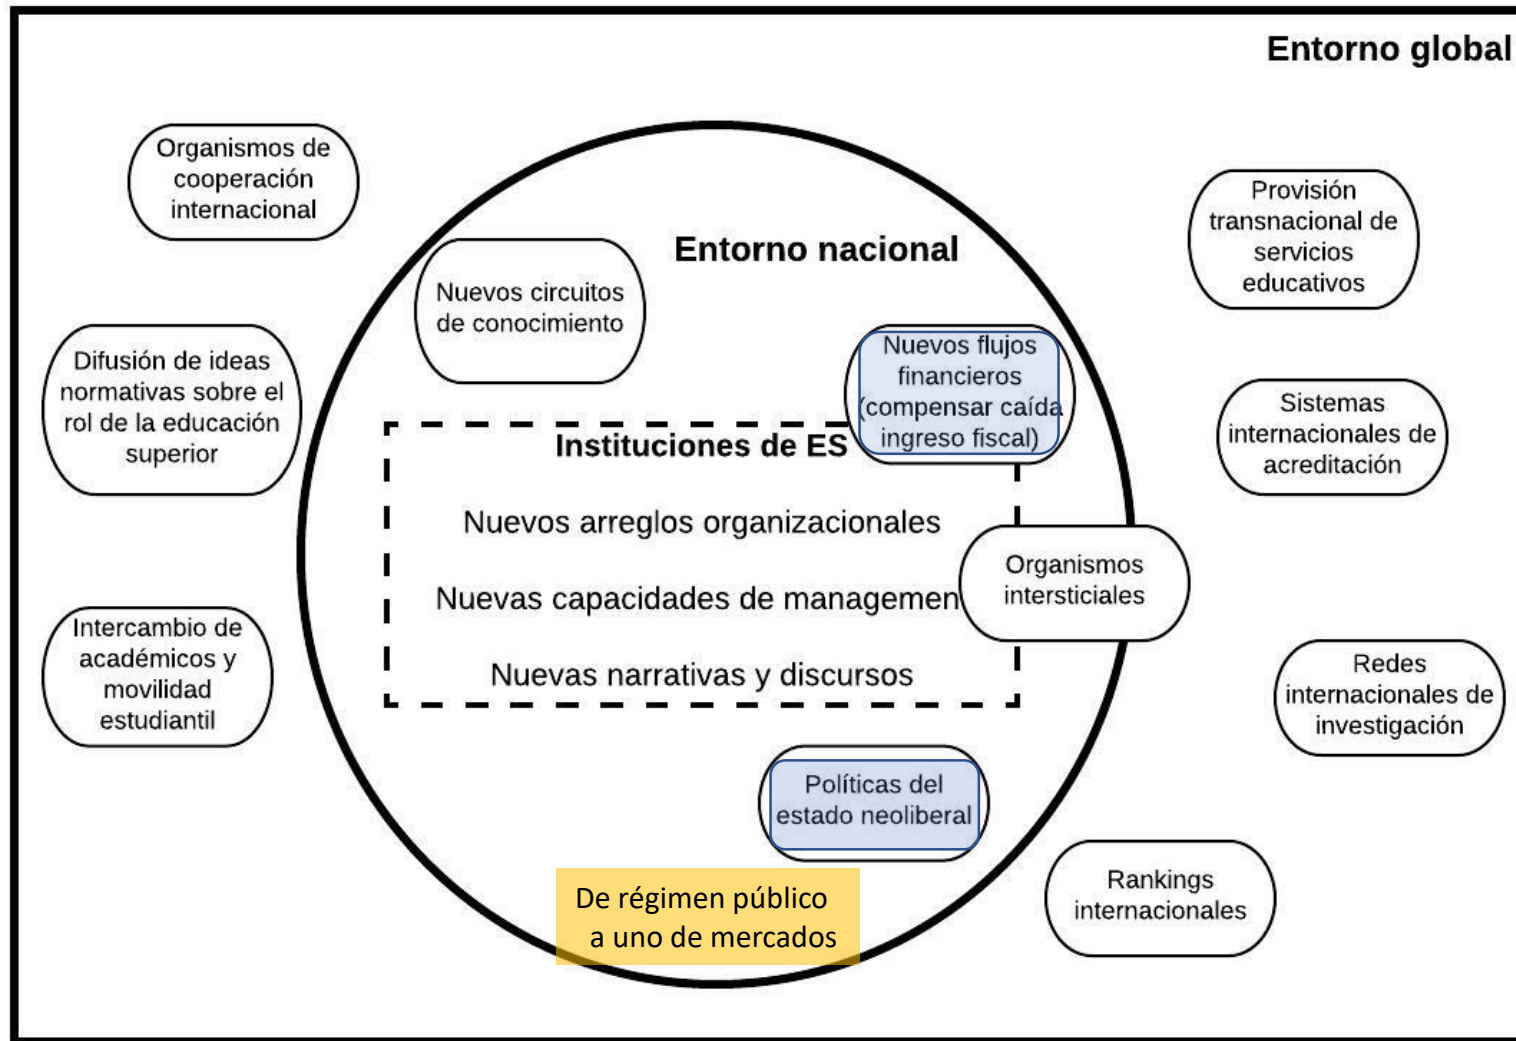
Entorno global

Organismos de cooperación internacional

Difusión de ideas normativas sobre el rol de la educación superior

Intercambio de académicos y movilidad estudiantil

Entorno nacional

Nuevos circuitos de conocimiento

Nuevos flujos financieros (compensar caída ingreso fiscal)

Instituciones de ES

Nuevos arreglos organizacionales

Nuevas capacidades de managemen

Nuevas narrativas y discursos

Organismos intersticiales

Políticas del estado neoliberal

De régimen público a uno de mercados

Provisión transnacional de servicios educativos

Sistemas internacionales de acreditación

Redes internacionales de investigación

Rankings internacionales